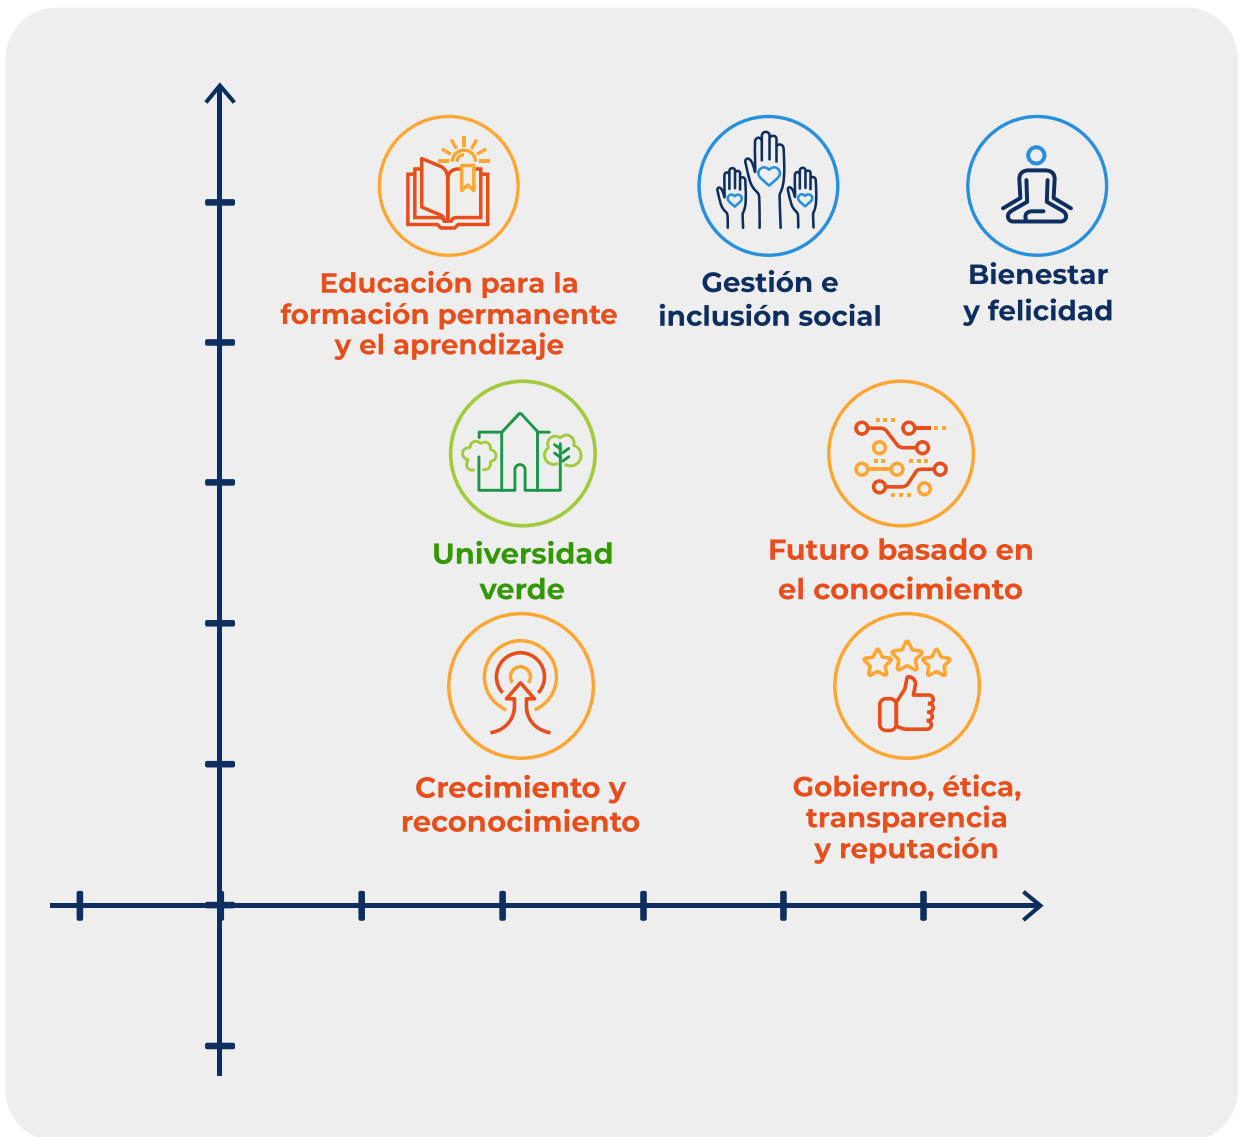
Educación para la formación permanente y el aprendizaje

Gestión e inclusión social

Bienestar y felicidad

Universidad verde

Futuro basado en el conocimiento

Crecimiento y reconocimiento

Gobierno, ética, transparencia y reputación